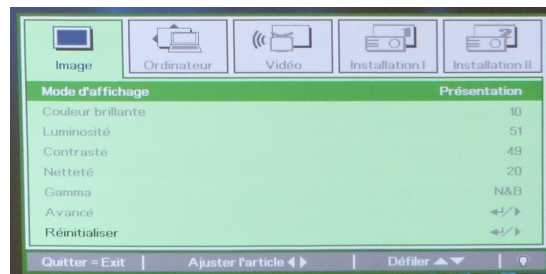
Image | Ordinateur | Vidéo | Installation I | Installation II

| | |
|---|---|
| Mode d'affichage | Présentation |
| Couleur brillante | 10 |
| Luminosité | 51 |
| Contraste | 49 |
| Netteté | 20 |
| Gamma | N&B |
| Avancé | ↵/▶ |
| Réinitialiser | ↵/▶ |

Quitter = Exit | Ajuster l'article ◀ ▶ | Défiler ▲▼